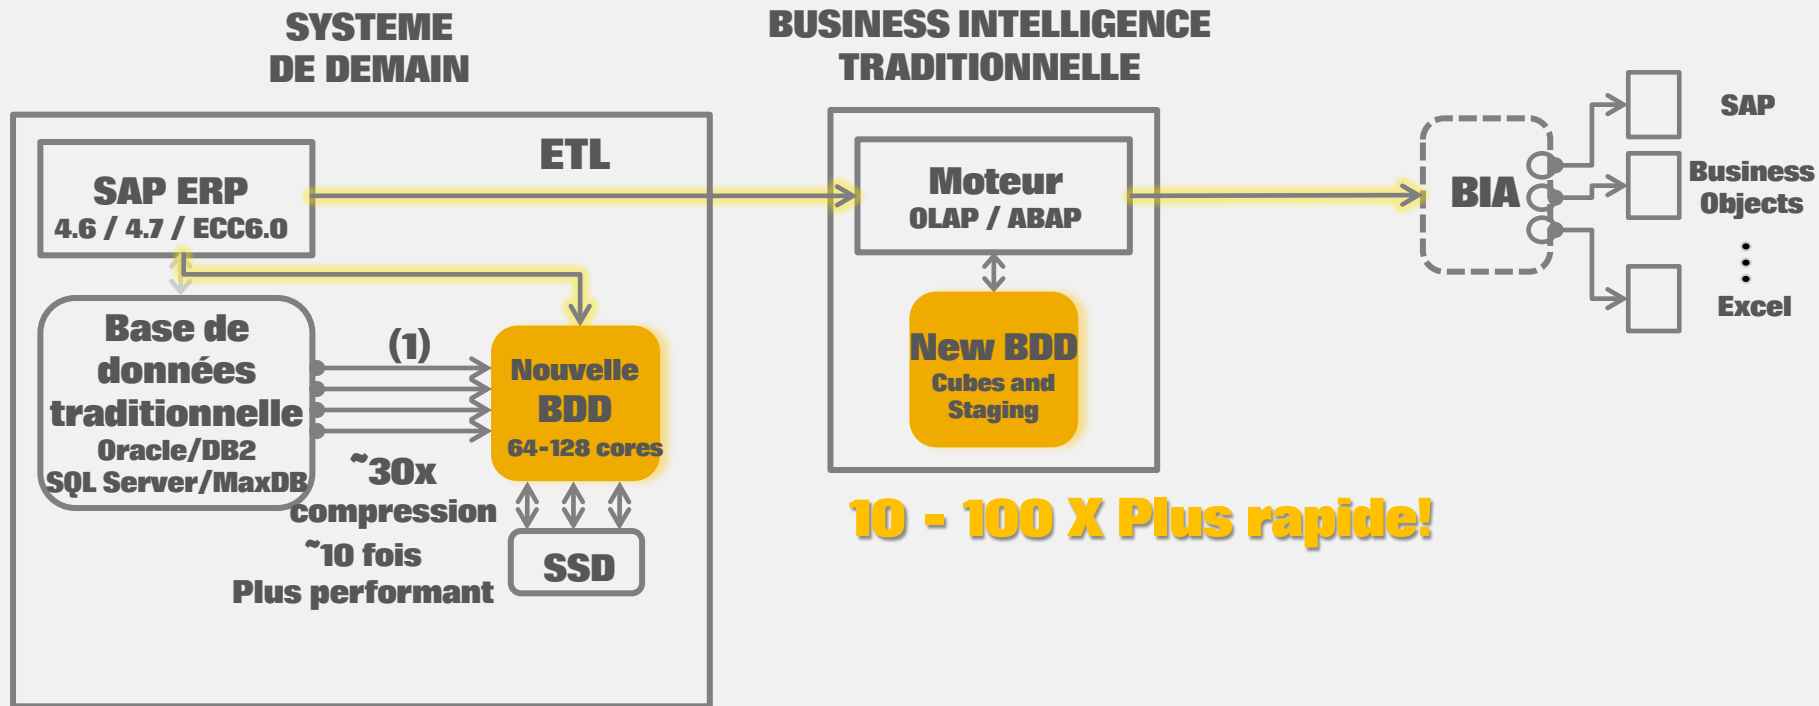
SYSTEME DE DEMAIN

BUSINESS INTELLIGENCE TRADITIONNELLE

ETL

SAP ERP
4.6 / 4.7 / ECC6.0

Base de données traditionnelle
Oracle/DB2
SQL Server/MaxDB

(1)

Nouvelle BDD
64-128 cores

~30x compression
~10 fois
Plus performant

SSD

Moteur
OLAP / ABAP

New BDD
Cubes and Staging

10 - 100 X Plus rapide!

BIA

SAP

Business Objects

Excel